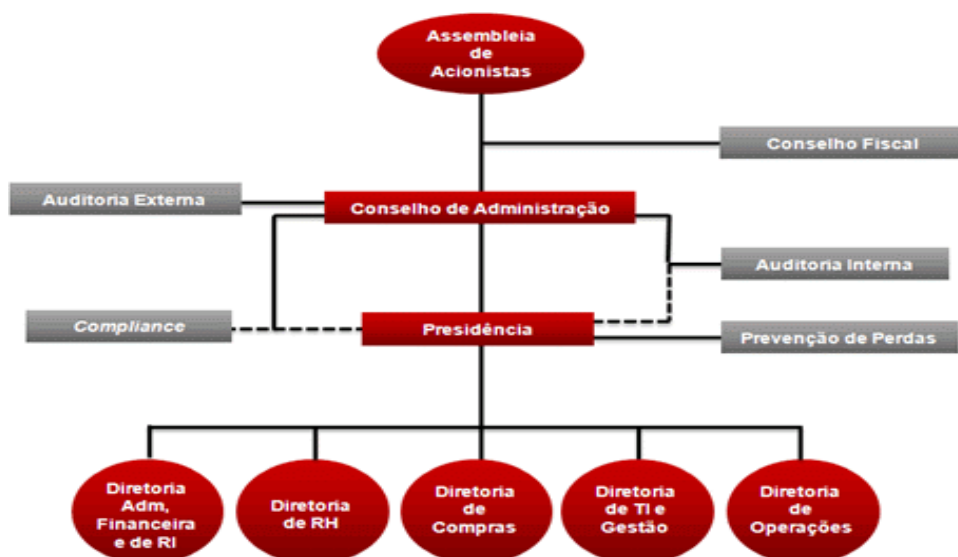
Assembleia de Acionistas

Conselho Fiscal

Auditoria Externa

Conselho de Administração

Auditoria Interna

Compliance

Presidência

Prevenção de Perdas

Diretoria Adm, Financeira e de RI

Diretoria de RH

Diretoria de Compras

Diretoria de TI e Gestão

Diretoria de Operações